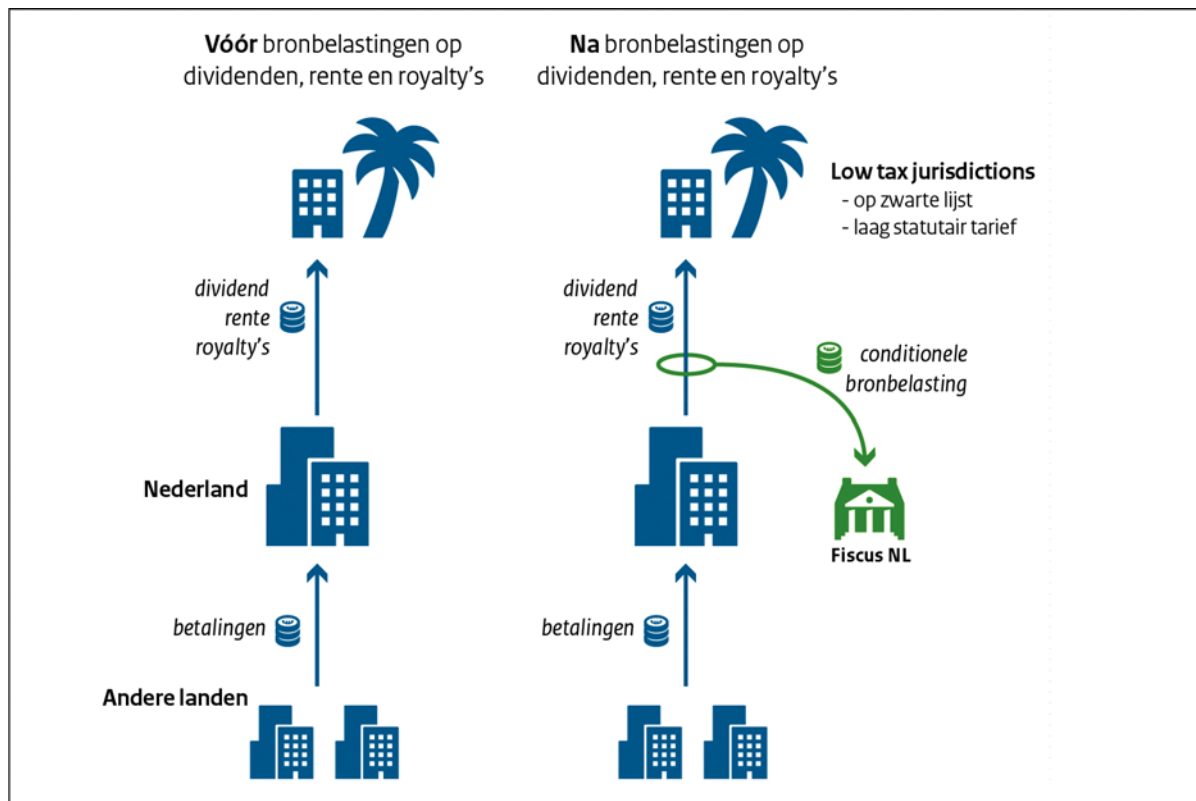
**Vóór** bronbelastingen op dividenden, rente en royalty's

dividend
rente
royalty's

Nederland

betalingen

Andere landen

**Na** bronbelastingen op dividenden, rente en royalty's

**Low tax jurisdictions**
- op zwarte lijst
- laag statutair tarief

dividend
rente
royalty's

conditionele
bronbelasting

Fiscus NL

betalingen